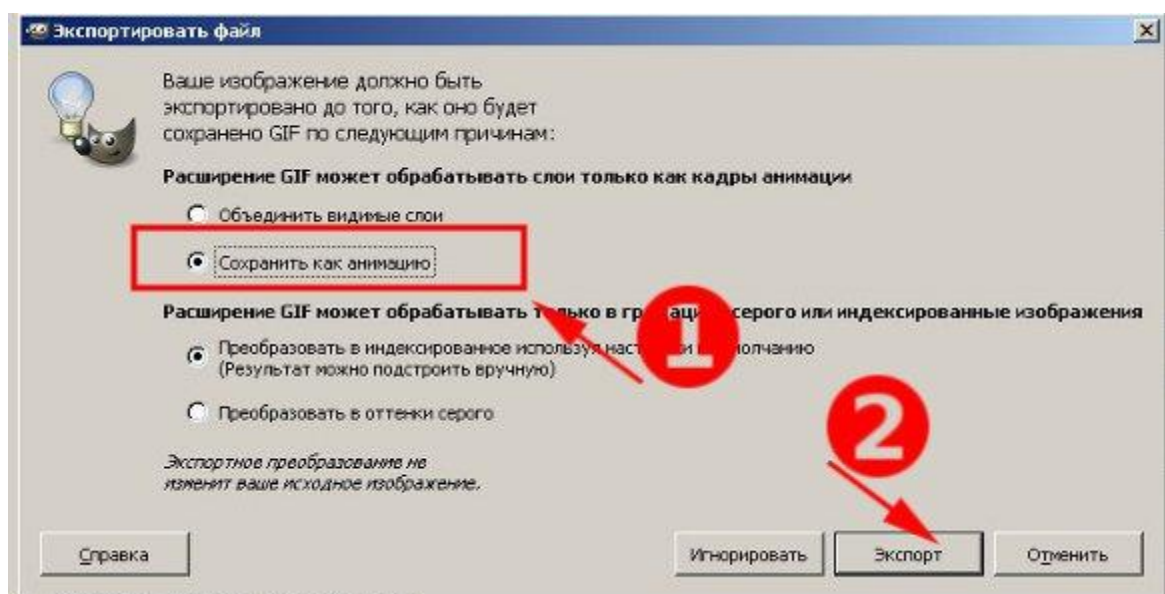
Экспортировать файл

Ваше изображение должно быть экспортировано до того, как оно будет сохранено GIF по следующим причинам:

Расширение GIF может обрабатывать слои только как кадры анимации

Объединить видимые слои

Сохранить как анимацию

Расширение GIF может обрабатывать т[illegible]лько в гр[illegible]аци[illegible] серого или индексированные изображения

Преобразовать в индексированное использу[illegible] наст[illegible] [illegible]олчанию
(Результат можно подстроить вручную)

Преобразовать в оттенки серого

Экспортное преобразование не изменит ваше исходное изображение.

1

2

Справка

Игнорировать

Экспорт

Отменить